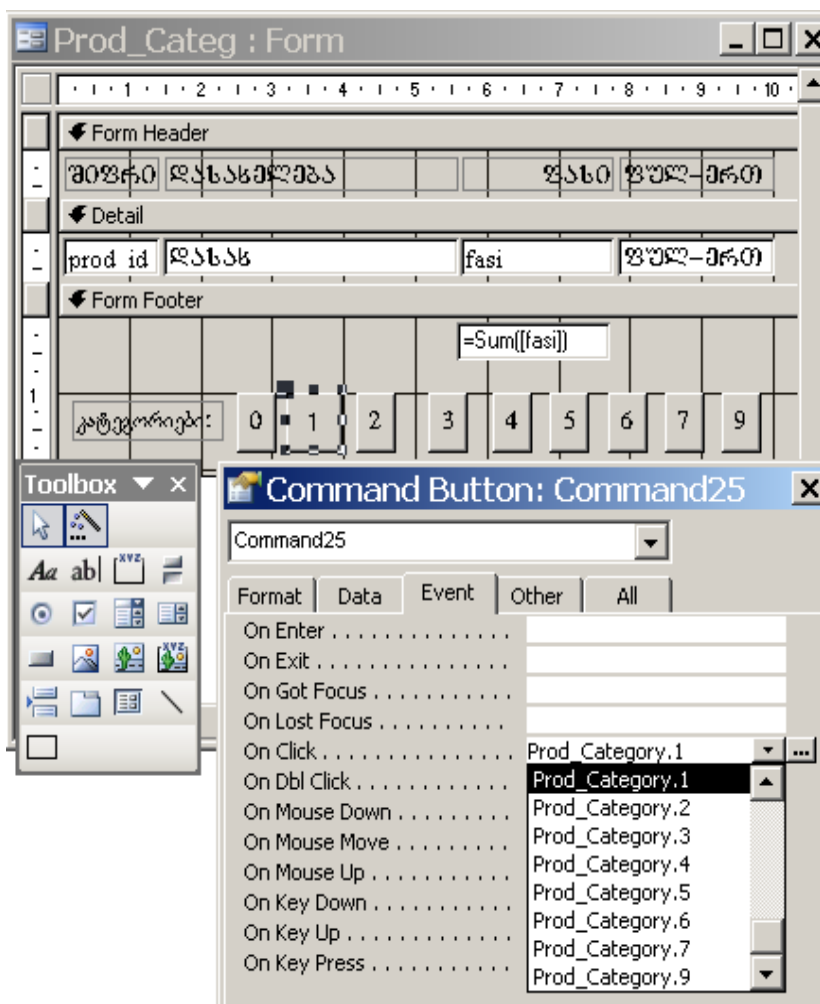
Prod_Categ : Form

1 2 3 4 5 6 7 8 9 10

Form Header

შიფრი დასახელება ფასი ფულ-ერთ

Detail

prod_id დასახ fasi ფულ-ერთ

Form Footer

=Sum([fasi])

კატეგორიები: 0 1 2 3 4 5 6 7 9

Toolbox

Command Button: Command25

Command25

Format Data Event Other All

On Enter
On Exit
On Got Focus
On Lost Focus
On Click Prod_Category.1
On Dbl Click
On Mouse Down
On Mouse Move
On Mouse Up
On Key Down
On Key Up
On Key Press

Prod_Category.1
Prod_Category.2
Prod_Category.3
Prod_Category.4
Prod_Category.5
Prod_Category.6
Prod_Category.7
Prod_Category.9